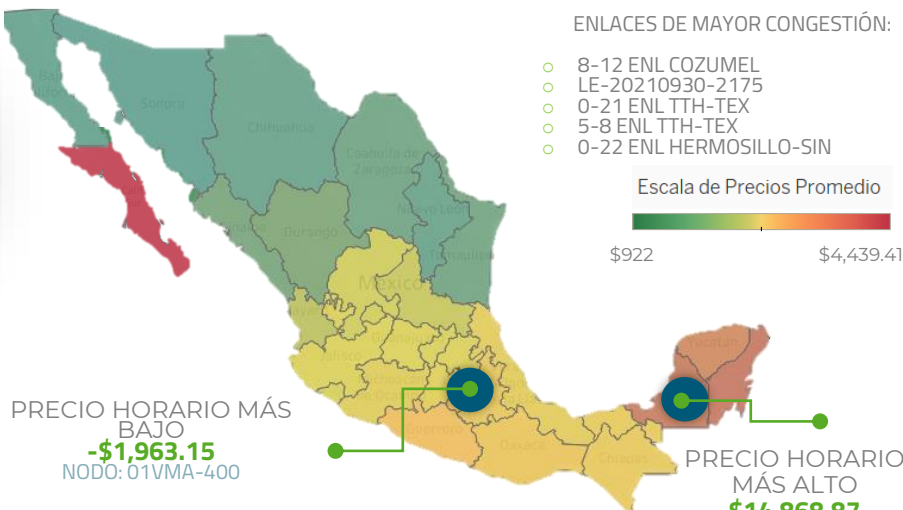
ENLACES DE MAYOR CONGESTIÓN:

8-12 ENL COZUMEL
LE-20210930-2175
0-21 ENL TTH-TEX
5-8 ENL TTH-TEX
0-22 ENL HERMOSILLO-SIN

Escala de Precios Promedio

$922

$4,439.41

Sonora

Chihuahua

Coahuila de Zaragoza

Nuevo León

Durango

Tamaulipas

México

Yucatán

Guerrero

Oaxaca

Chiapas

PRECIO HORARIO MÁS BAJO
-$1,963.15
NODO: 01VMA-400

PRECIO HORARIO MÁS ALTO
$14,868.87